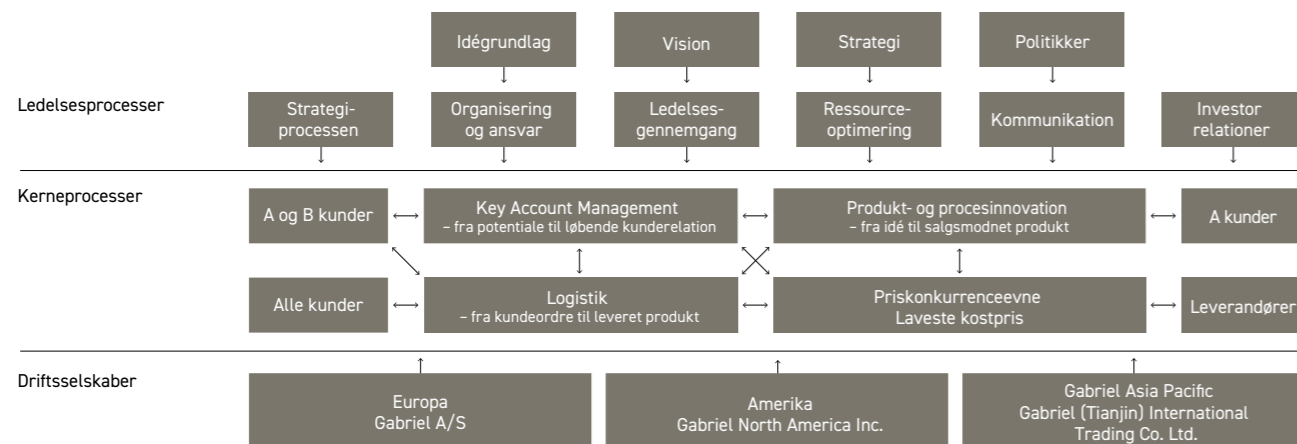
Idégrundlag

Vision

Strategi

Politikker

Ledelsesprocesser

Strategiprocessen

Organisering og ansvar

Ledelsesgennemgang

Ressourceoptimering

Kommunikation

Investor relationer

Kerneprocesser

A og B kunder

Key Account Management
– fra potentiale til løbende kunderelation

Produkt- og procesinnovation
– fra idé til salgsmodnet produkt

A kunder

Alle kunder

Logistik
– fra kundeordre til leveret produkt

Priskonkurrenceevne
Laveste kostpris

Leverandører

Driftsselskaber

Europa
Gabriel A/S

Amerika
Gabriel North America Inc.

Gabriel Asia Pacific
Gabriel (Tianjin) International Trading Co. Ltd.